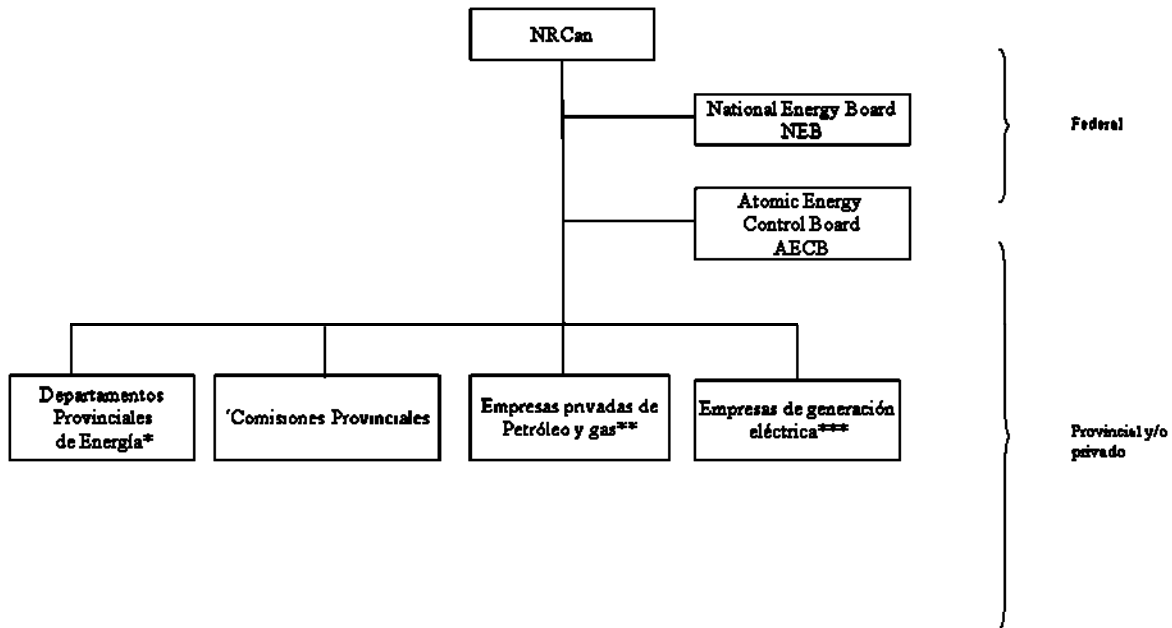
NRCan

National Energy Board
NEB

Atomic Energy
Control Board
AECB

Federal

Departamentos Provinciales de Energía*

'Comisiones Provinciales

Empresas privadas de Petróleo y gas**

Empresas de generación eléctrica***

Provincial y/o privado